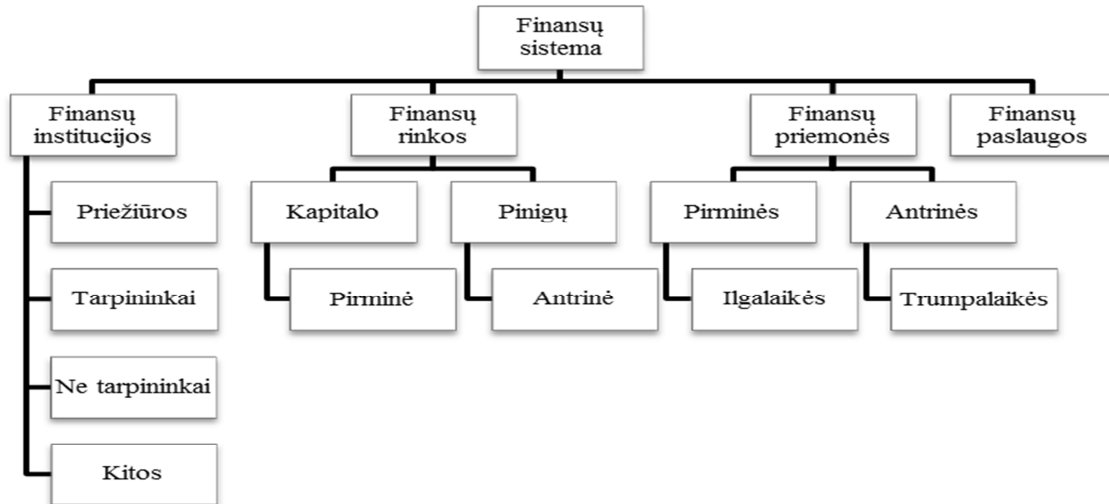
Finansų sistema

Finansų institucijos

Priežiūros

Tarpininkai

Ne tarpininkai

Kitos

Finansų rinkos

Kapitalo

Pirminė

Pinigų

Antrinė

Finansų priemonės

Pirminės

Ilgalaikės

Antrinės

Trumpalaikės

Finansų paslaugos